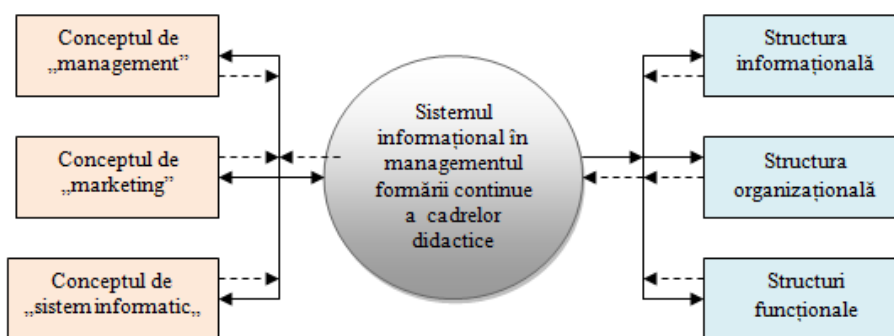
Conceptul de „management”

Conceptul de „marketing”

Conceptul de „sistem informatic„

Sistemul informațional în managementul formării continue a cadrelor didactice

Structura informațională

Structura organizațională

Structuri funcționale